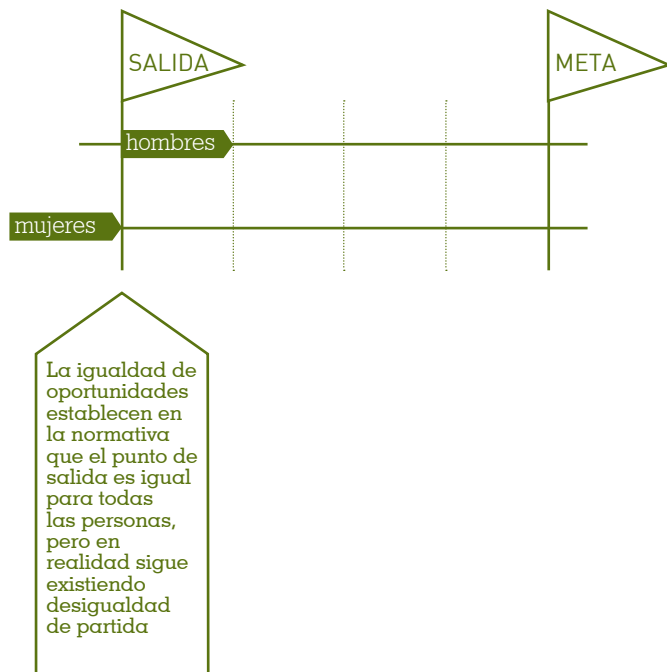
SALIDA

META

hombres

mujeres

La igualdad de oportunidades establecen en la normativa que el punto de salida es igual para todas las personas, pero en realidad sigue existiendo desigualdad de partida